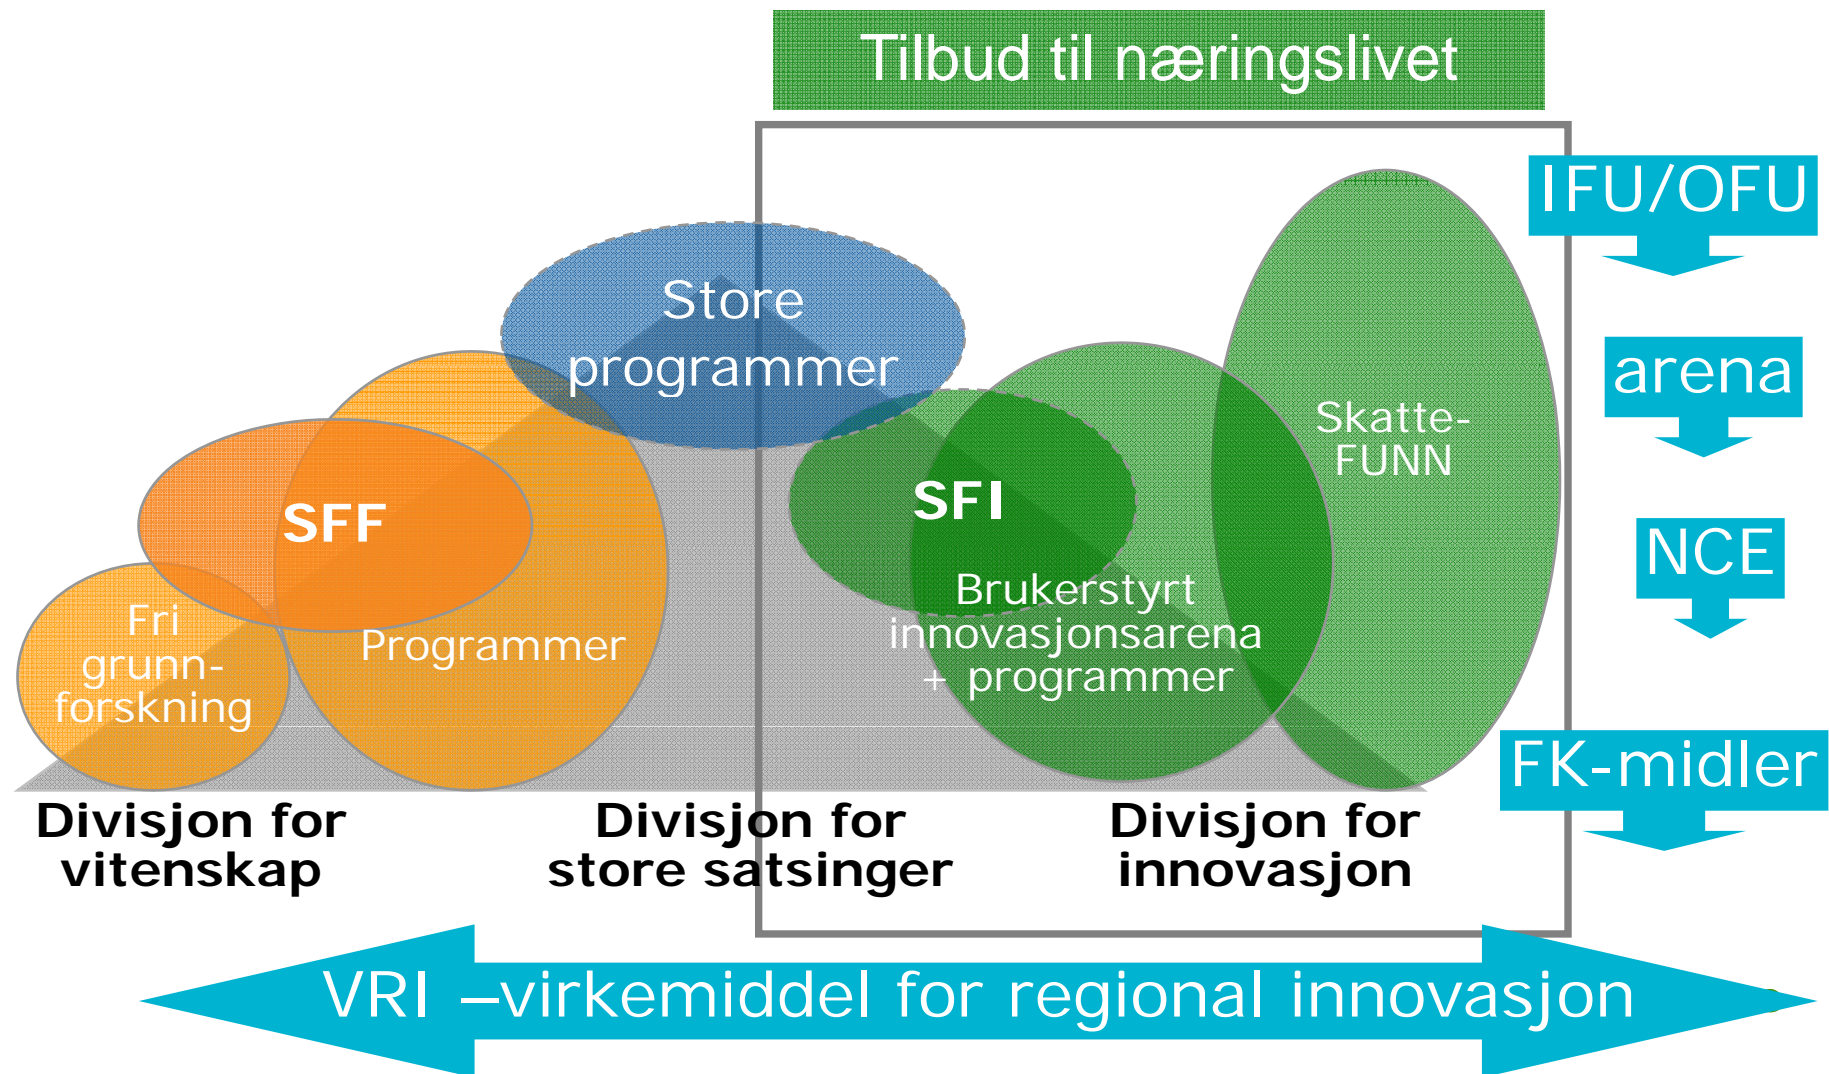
Tilbud til næringslivet

IFU/OFU

arena

NCE

FK-midler

Store programmer

SFF

Fri grunnforskning

Programmer

SFI

Brukerstyrt innovasjonsarena + programmer

Skatte-FUNN

Divisjon for vitenskap

Divisjon for store satsinger

Divisjon for innovasjon

VRI –virkemiddel for regional innovasjon